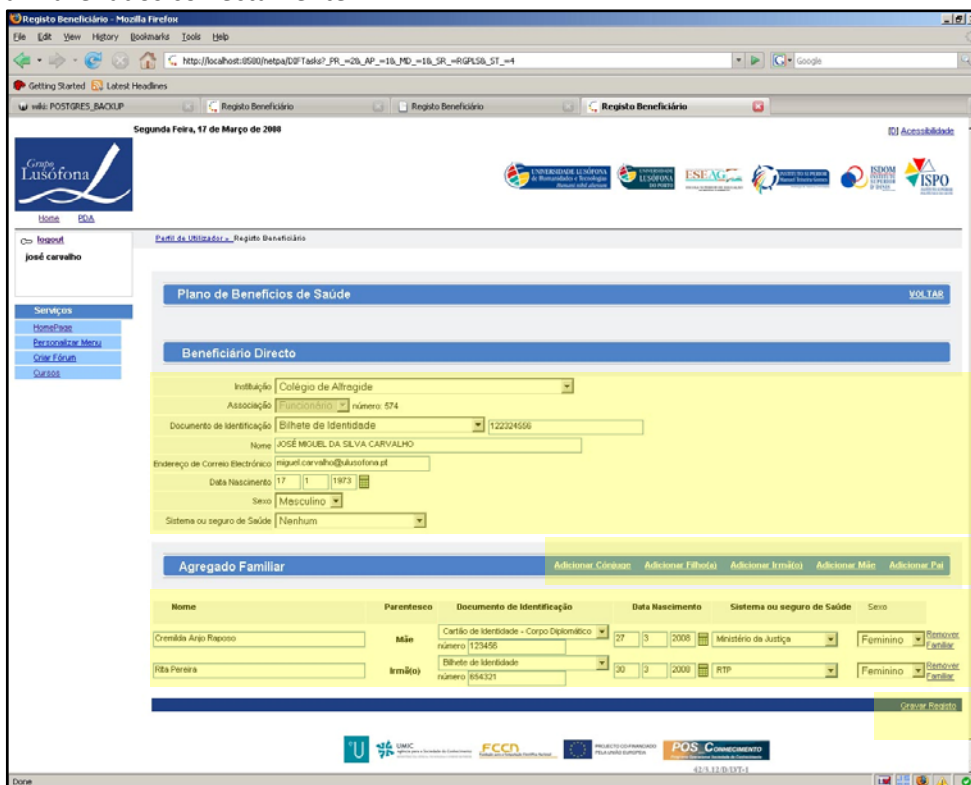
Registo Beneficiário - Mozilla Firefox

File Edit View History Bookmarks Tools Help

http://localhost:8080/netpa/DIFTasks?_PR_=2&_AP_=1&_MD_=1&_SR_=RGPLS&_ST_=4

Google

Getting Started Latest Headlines

wiki: POSTGRES_BACKUP | Registo Beneficiário | Registo Beneficiário | Registo Beneficiário

Segunda Feira, 17 de Março de 2008

[0] Acessibilidade

Grupo Lusófona

Home PDA

UNIVERSIDADE LUSÓFONA de Humanidades e Tecnologias | UNIVERSIDADE LUSÓFONA DO PORTO | ESEAG | ISDOM | ISPO

logout

josé carvalho

Perfil de Utilizador » Registo Beneficiário

Plano de Beneficios de Saúde

VOLTAR

Serviços

HomePage

Personalizar Menu

Criar Fórum

Cursos

Beneficiário Directo

Instituição Colégio de Alfragide

Associação Funcionário número: 574

Documento de Identificação Bilhete de Identidade 122324556

Nome JOSÉ MIGUEL DA SILVA CARVALHO

Endereço de Correio Electrónico miguel.carvalho@ulusofona.pt

Data Nascimento 17 1 1973

Sexo Masculino

Sistema ou seguro de Saúde Nenhum

Agregado Familiar

Adicionar Cônjuge Adicionar Filho(a) Adicionar Irmã(o) Adicionar Mãe Adicionar Pai

| Nome | Parentesco | Documento de Identificação | Data Nascimento | Sistema ou seguro de Saúde | Sexo | |
|---|---|---|---|---|---|---|
| Cremilda Anjo Raposo | Mãe | Cartão de Identidade - Corpo Diplomático número 123456 | 27 3 2008 | Ministério da Justiça | Feminino | Remover Familiar |
| Rita Pereira | Irmã(o) | Bilhete de Identidade número 654321 | 30 3 2008 | RTP | Feminino | Remover Familiar |

Gravar Registo

UMIC FCCN PROJECTO CO-FINANCIADO PELA UNIÃO EUROPEIA POS_CONHECIMENTO

42/3.12/D/33T-1

Done